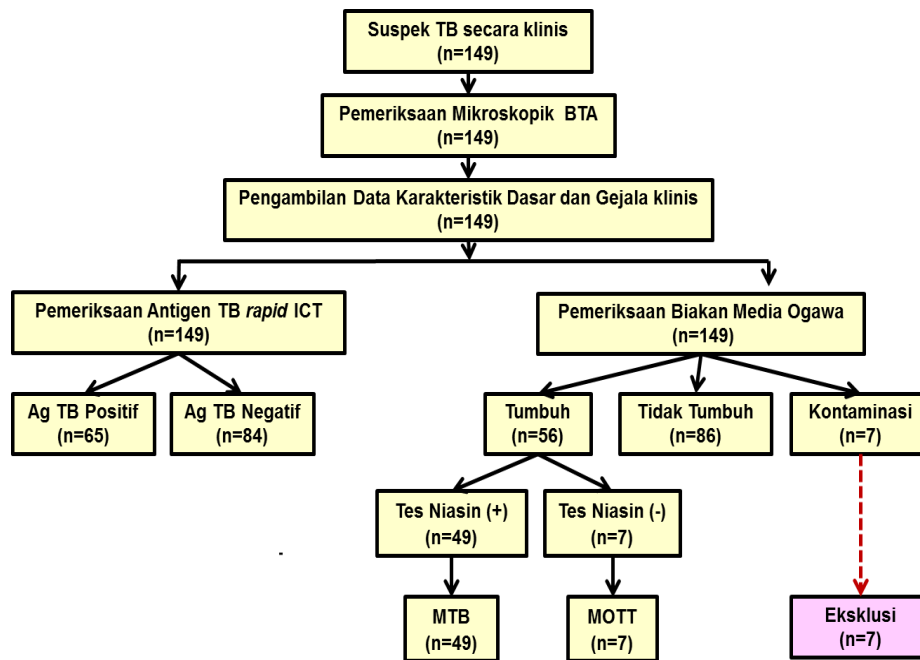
Suspek TB secara klinis
(n=149)

Pemeriksaan Mikroskopik BTA
(n=149)

Pengambilan Data Karakteristik Dasar dan Gejala klinis
(n=149)

Pemeriksaan Antigen TB *rapid* ICT
(n=149)

Ag TB Positif
(n=65)

Ag TB Negatif
(n=84)

Pemeriksaan Biakan Media Ogawa
(n=149)

Tumbuh
(n=56)

Tidak Tumbuh
(n=86)

Kontaminasi
(n=7)

Tes Niasin (+)
(n=49)

Tes Niasin (-)
(n=7)

MTB
(n=49)

MOTT
(n=7)

Eksklusi
(n=7)